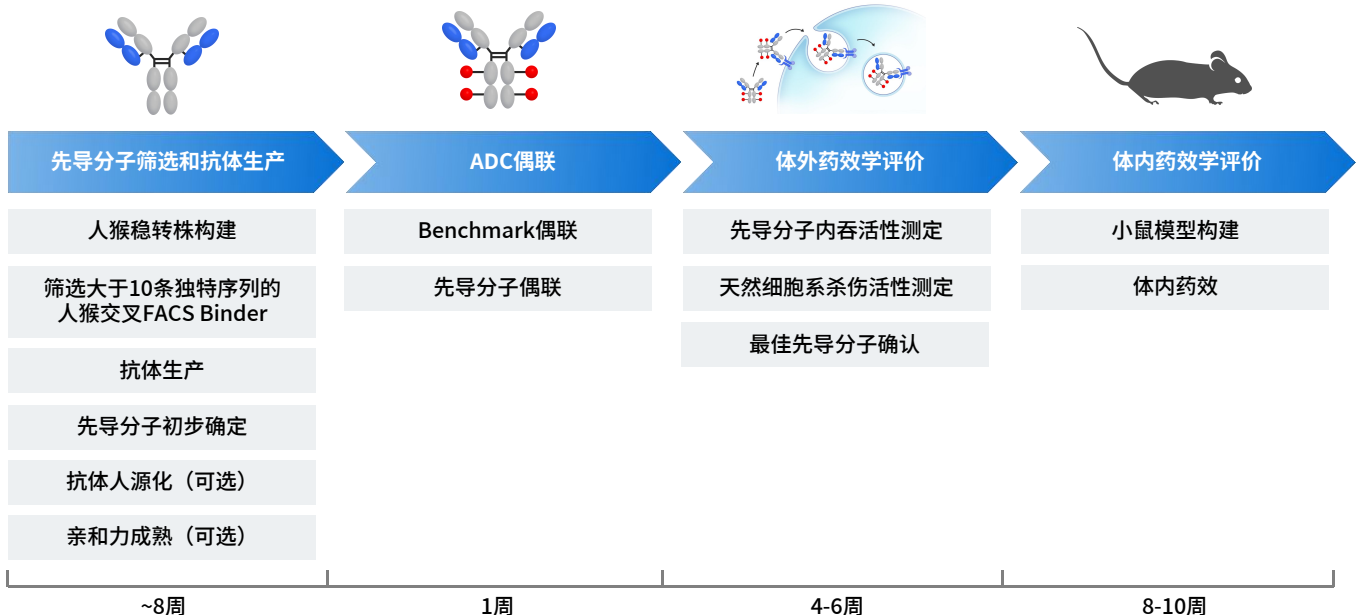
先导分子筛选和抗体生产

人猴稳转株构建

筛选大于10条独特序列的人猴交叉FACS Binder

抗体生产

先导分子初步确定

抗体人源化（可选）

亲和力成熟（可选）

ADC偶联

Benchmark偶联

先导分子偶联

体外药效学评价

先导分子内吞活性测定

天然细胞系杀伤活性测定

最佳先导分子确认

体内药效学评价

小鼠模型构建

体内药效

~8周

1周

4-6周

8-10周